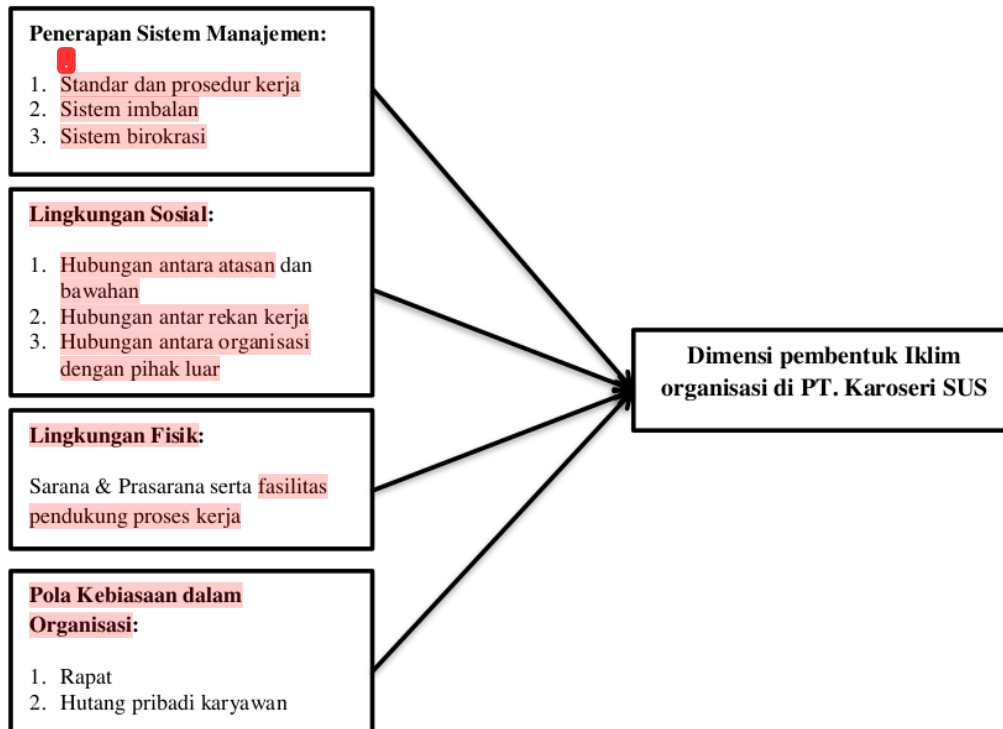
Penerapan Sistem Manajemen:

1. Standar dan prosedur kerja
2. Sistem imbalan
3. Sistem birokrasi

Lingkungan Sosial:

1. Hubungan antara atasan dan bawahan
2. Hubungan antar rekan kerja
3. Hubungan antara organisasi dengan pihak luar

Lingkungan Fisik:

Sarana & Prasarana serta fasilitas pendukung proses kerja

Pola Kebiasaan dalam Organisasi:

1. Rapat
2. Hutang pribadi karyawan

Dimensi pembentuk Iklim organisasi di PT. Karoseri SUS